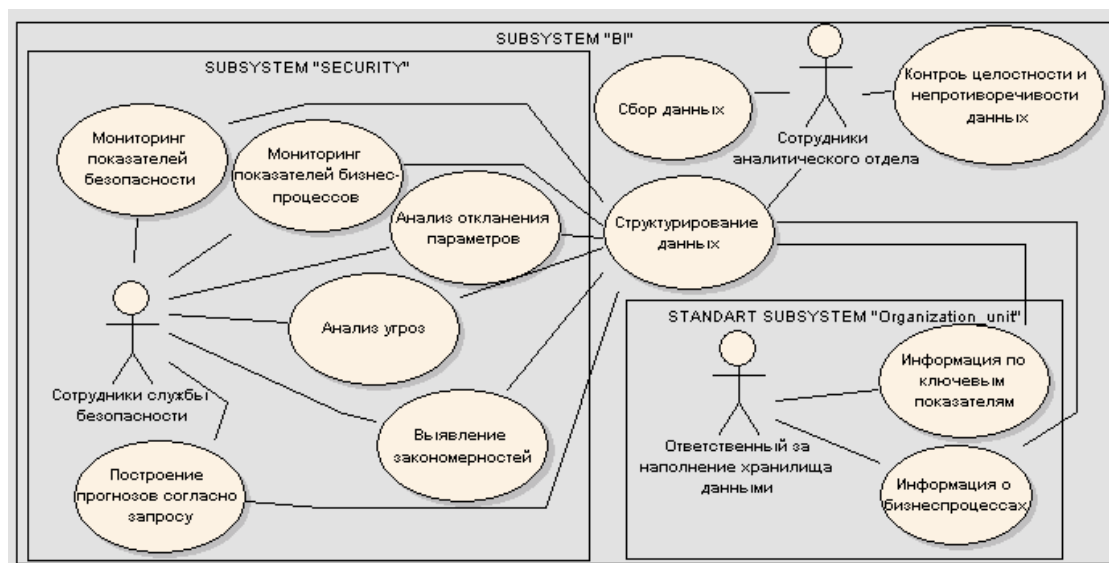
SUBSYSTEM "BI"

SUBSYSTEM "SECURITY"

Мониторинг показателей безопасности

Мониторинг показателей бизнес-процессов

Анализ откланения параметров

Анализ угроз

Сотрудники службы безопасности

Выявление закономерностей

Построение прогнозов согласно запросу

Сбор данных

Сотрудники аналитического отдела

Контроь целостности и непротиворечивости данных

Структурирование данных

STANDART SUBSYSTEM "Organization_unit"

Ответственный за наполнение хранилища данными

Информация по ключевым показателям

Информация о бизнеспроцессах